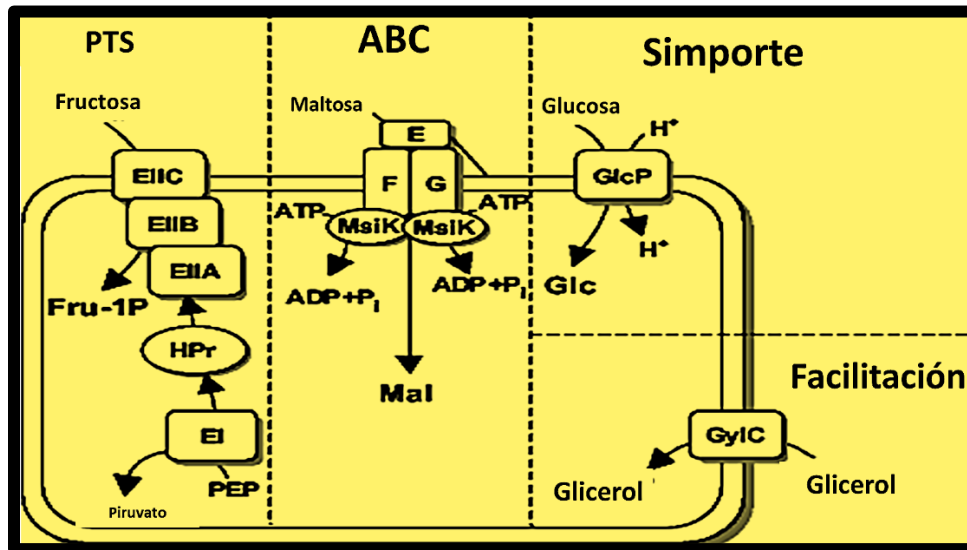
PTS

ABC

Simporte

Fructosa

Maltosa

Glucosa

$H^+$

E

EIIC

F

G

GlcP

ATP

ATP

EIIB

MsiK

MsiK

$H^+$

EIIA

ADP+$P_i$

ADP+$P_i$

Glc

Fru-1P

HPr

Mal

Facilitación

EI

GylC

PEP

Glicerol

Glicerol

Piruvato